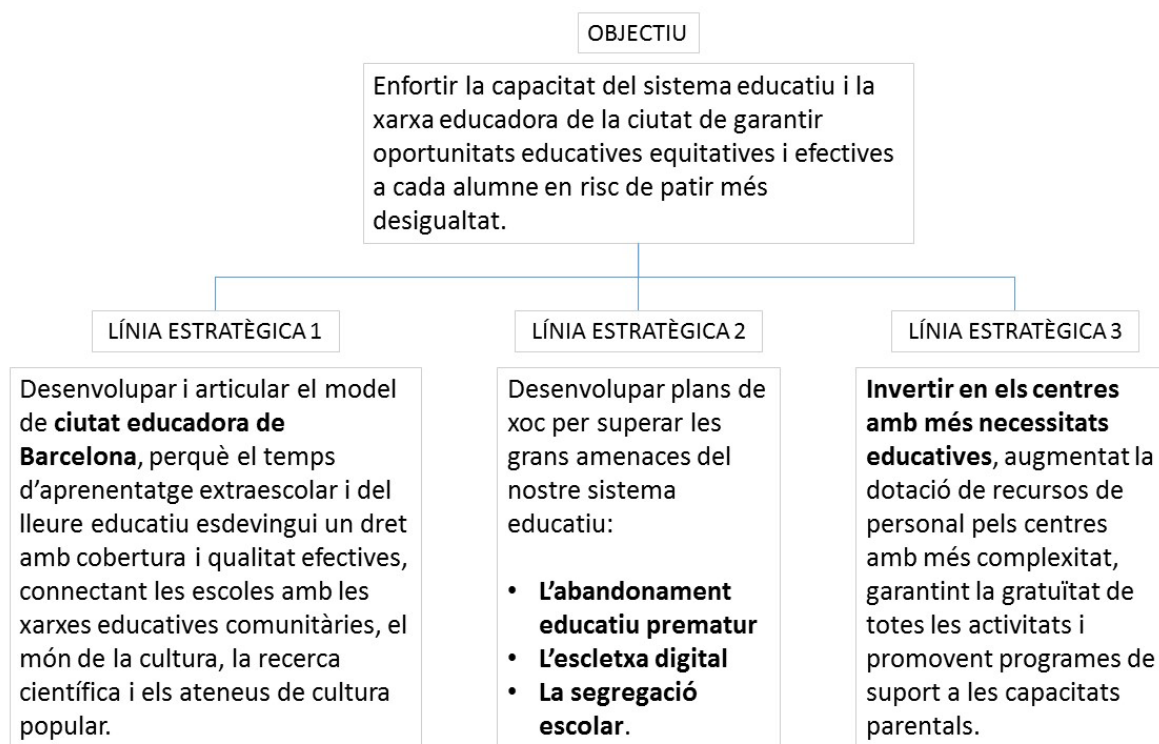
OBJECTIU

Enfortir la capacitat del sistema educatiu i la xarxa educadora de la ciutat de garantir oportunitats educatives equitatives i efectives a cada alumne en risc de patir més desigualtat.

LÍNIA ESTRATÈGICA 1

Desenvolupar i articular el model de **ciutat educadora de Barcelona**, perquè el temps d'aprenentatge extraescolar i del lleure educatiu esdevingui un dret amb cobertura i qualitat efectives, connectant les escoles amb les xarxes educatives comunitàries, el món de la cultura, la recerca científica i els ateneus de cultura popular.

LÍNIA ESTRATÈGICA 2

Desenvolupar plans de xoc per superar les grans amenaces del nostre sistema educatiu:

• **L'abandonament educatiu prematur**
• **L'escletxa digital**
• **La segregació escolar**.

LÍNIA ESTRATÈGICA 3

**Invertir en els centres amb més necessitats educatives**, augmentat la dotació de recursos de personal pels centres amb més complexitat, garantint la gratuïtat de totes les activitats i promovent programes de suport a les capacitats parentals.